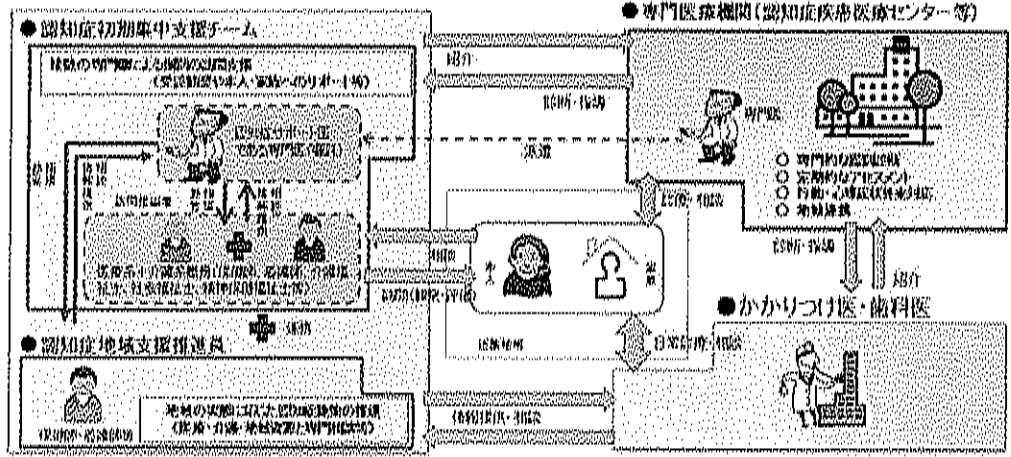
● 認知症初期集中支援チーム

複数の専門職による個別の訪問支援
（受診勧奨や本人・家族へのサポート等）

認知症サポート医である専門医（嘱託）

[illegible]

医療系＋介護系職員（保健師、看護師、介護福祉士、社会福祉士、精神保健福祉士等）

● 認知症地域支援推進員

地域の実態に応じた認知症施策の推進（医療・介護・地域資源と専門相談等）

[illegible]

● 専門医療機関（認知症疾患医療センター等）

専門医

○ 専門的な鑑別診断
○ 定期的なアセスメント
○ 行動・心理症状外来対応
○ 地域連携

紹介

診断・指導

派遣

診断・指導

紹介

相談

訪問（観察・評価）

日常診療・相談

情報提供・相談

● かかりつけ医・歯科医